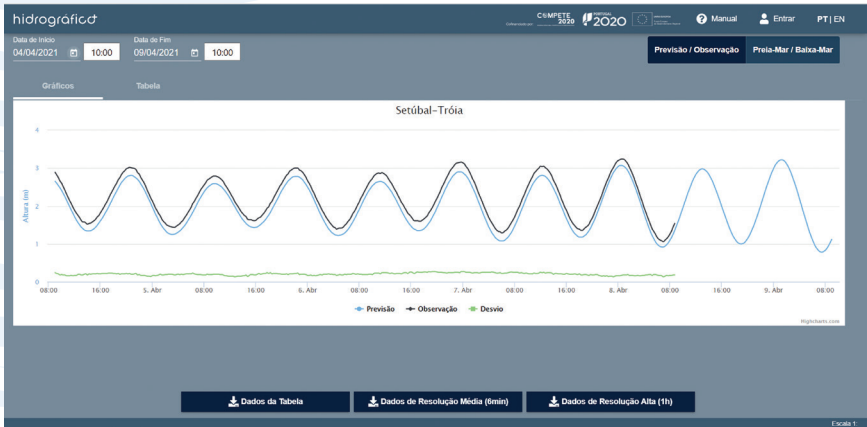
hidrográfico

COMPETE 2020 PORTUGAL 2020

Manual

Entrar

PT | EN

Data de Início
04/04/2021 10:00

Data de Fim
09/04/2021 10:00

Previsão / Observação

Preia-Mar / Baixa-Mar

Gráficos

Tabela

Setúbal-Tróia

Altura (m)

4
3
2
1
0

08:00 16:00 5. Abr 08:00 16:00 6. Abr 08:00 16:00 7. Abr 08:00 16:00 8. Abr 08:00 16:00 9. Abr 08:00

Previsão Observação Desvio

Highcharts.com

Dados da Tabela

Dados de Resolução Média (6min)

Dados de Resolução Alta (1h)

Escala 1